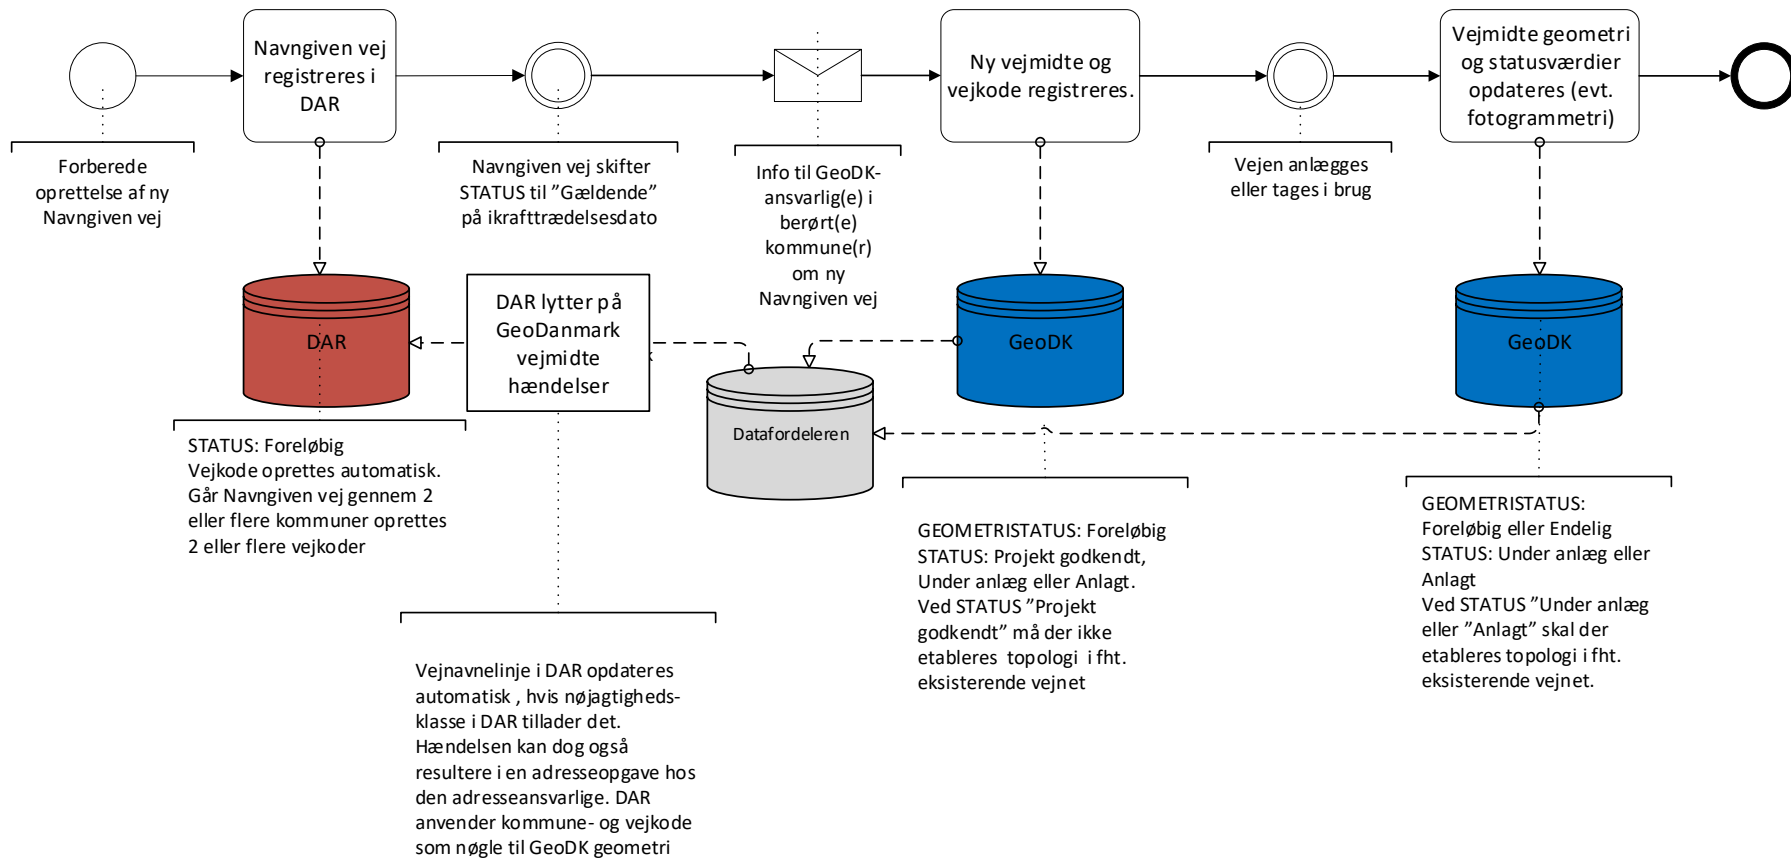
Navngiven vej registreres i DAR

Ny vejmidte og vejkode registreres.

Vejmidte geometri og statusværdier opdateres (evt. fotogrammetri)

Forberede oprettelse af ny Navngiven vej

Navngiven vej skifter STATUS til "Gældende" på ikrafttrædelsesdato

Info til GeoDK-ansvarlig(e) i berørt(e) kommune(r) om ny Navngiven vej

Vejen anlægges eller tages i brug

DAR

DAR lytter på GeoDanmark vejmidte hændelser

GeoDK

GeoDK

Datafordeleren

STATUS: Foreløbig
Vejkode oprettes automatisk.
Går Navngiven vej gennem 2 eller flere kommuner oprettes 2 eller flere vejkoder

GEOMETRISTATUS: Foreløbig
STATUS: Projekt godkendt, Under anlæg eller Anlagt.
Ved STATUS "Projekt godkendt" må der ikke etableres topologi i fht. eksisterende vejnet

GEOMETRISTATUS: Foreløbig eller Endelig
STATUS: Under anlæg eller Anlagt
Ved STATUS "Under anlæg eller "Anlagt" skal der etableres topologi i fht. eksisterende vejnet.

Vejnavnelinje i DAR opdateres automatisk , hvis nøjagtigheds-klasse i DAR tillader det.
Hændelsen kan dog også resultere i en adresseopgave hos den adresseansvarlige. DAR anvender kommune- og vejkode som nøgle til GeoDK geometri